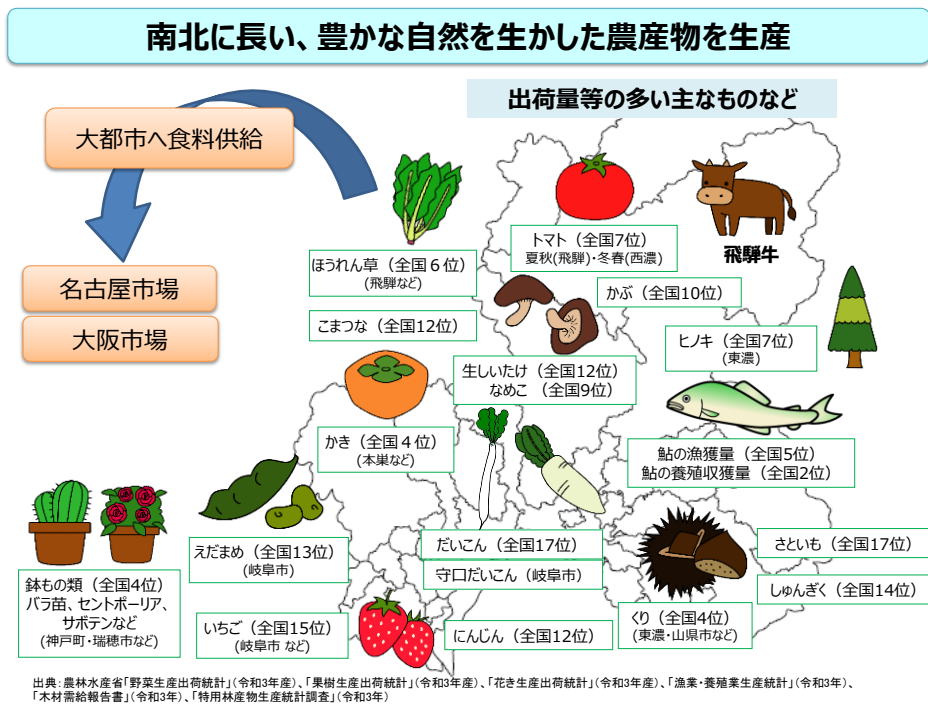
南北に長い、豊かな自然を生かした農産物を生産

出荷量等の多い主なものなど

大都市へ食料供給

名古屋市場

大阪市場

ほうれん草（全国６位）
（飛騨など）

トマト（全国7位）
夏秋(飛騨)・冬春(西濃)

飛騨牛

かぶ（全国10位）

こまつな（全国12位）

ヒノキ（全国7位）
（東濃）

生しいたけ（全国12位）
なめこ（全国9位）

かき（全国４位）
（本巣など）

鮎の漁獲量（全国5位）
鮎の養殖収獲量（全国2位）

鉢もの類（全国4位）
バラ苗、セントポーリア、サボテンなど
（神戸町・瑞穂市など）

えだまめ（全国13位）
（岐阜市）

だいこん（全国17位）

守口だいこん（岐阜市）

さといも（全国17位）

しゅんぎく（全国14位）

いちご（全国15位）
（岐阜市 など）

にんじん（全国12位）

くり（全国4位）
（東濃・山県市など）

出典：農林水産省「野菜生産出荷統計」（令和3年産）、「果樹生産出荷統計」（令和3年産）、「花き生産出荷統計」（令和3年産）、「漁業・養殖業生産統計」（令和3年）、「木材需給報告書」（令和3年）、「特用林産物生産統計調査」（令和3年）